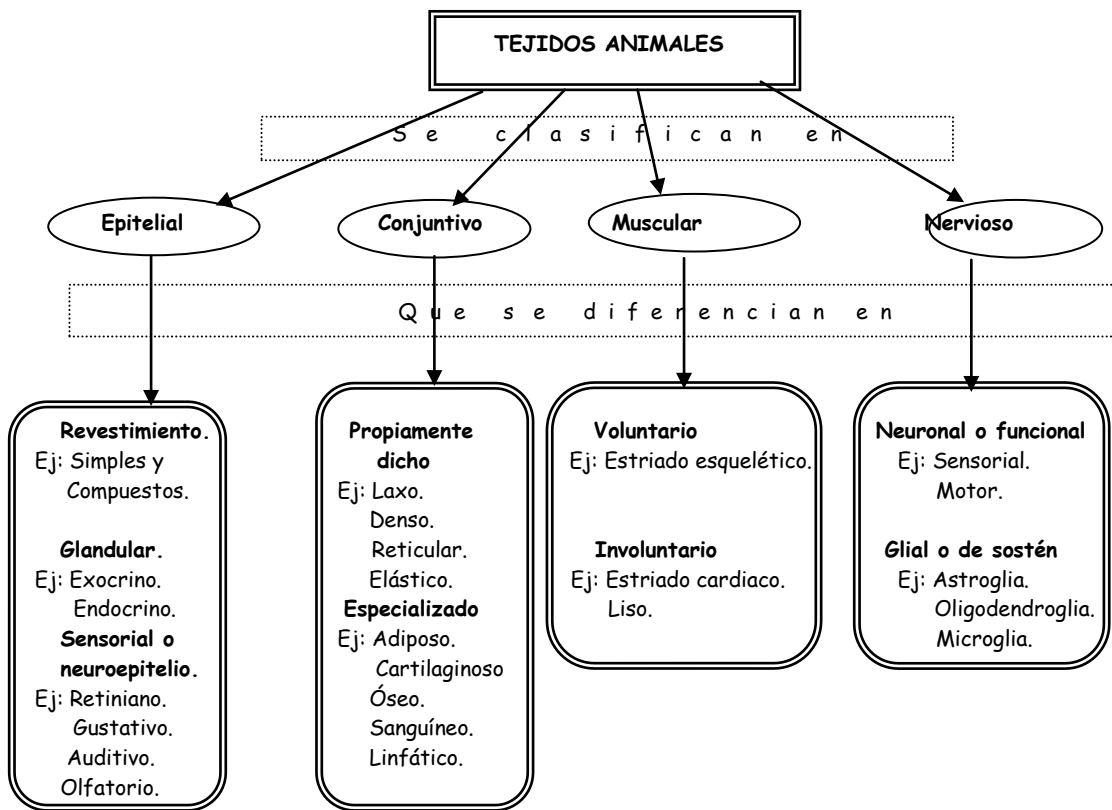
TEJIDOS ANIMALES

S e c l a s i f i c a n e n

Epitelial

Conjuntivo

Muscular

Nervioso

Q u e s e d i f e r e n c i a n e n

Revestimiento.
Ej: Simples y Compuestos.

Glandular.
Ej: Exocrino. Endocrino.

Sensorial o neuroepitelio.
Ej: Retiniano. Gustativo. Auditivo. Olfatorio.

Propiamente dicho
Ej: Laxo. Denso. Reticular. Elástico.

Especializado
Ej: Adiposo. Cartilaginoso Óseo. Sanguíneo. Linfático.

Voluntario
Ej: Estriado esquelético.

Involuntario
Ej: Estriado cardiaco. Liso.

Neuronal o funcional
Ej: Sensorial. Motor.

Glial o de sostén
Ej: Astroglia. Oligodendroglia. Microglia.